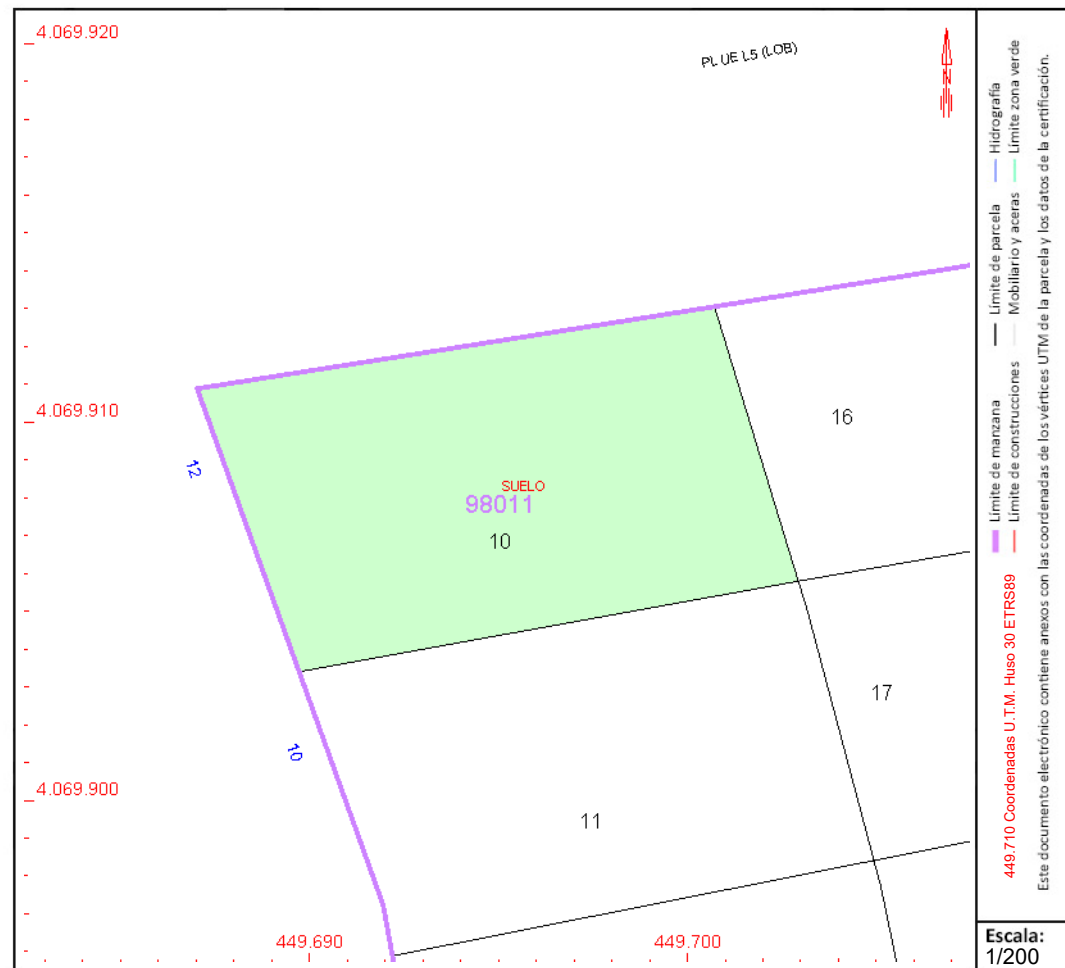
4.069.920

PL UE L5 (LOB)

N

4.069.910

16

12

SUELO
98011

10

17

10

4.069.900

11

449.690

449.700

Límite de manzana
Límite de construcciones
Límite de parcela
Mobiliario y aceras
Hidrografía
Límite zona verde

449.710 Coordenadas U.T.M. Huso 30 ETRS89

Este documento electrónico contiene anexos con las coordenadas de los vértices UTM de la parcela y los datos de la certificación.

Escala:
1/200